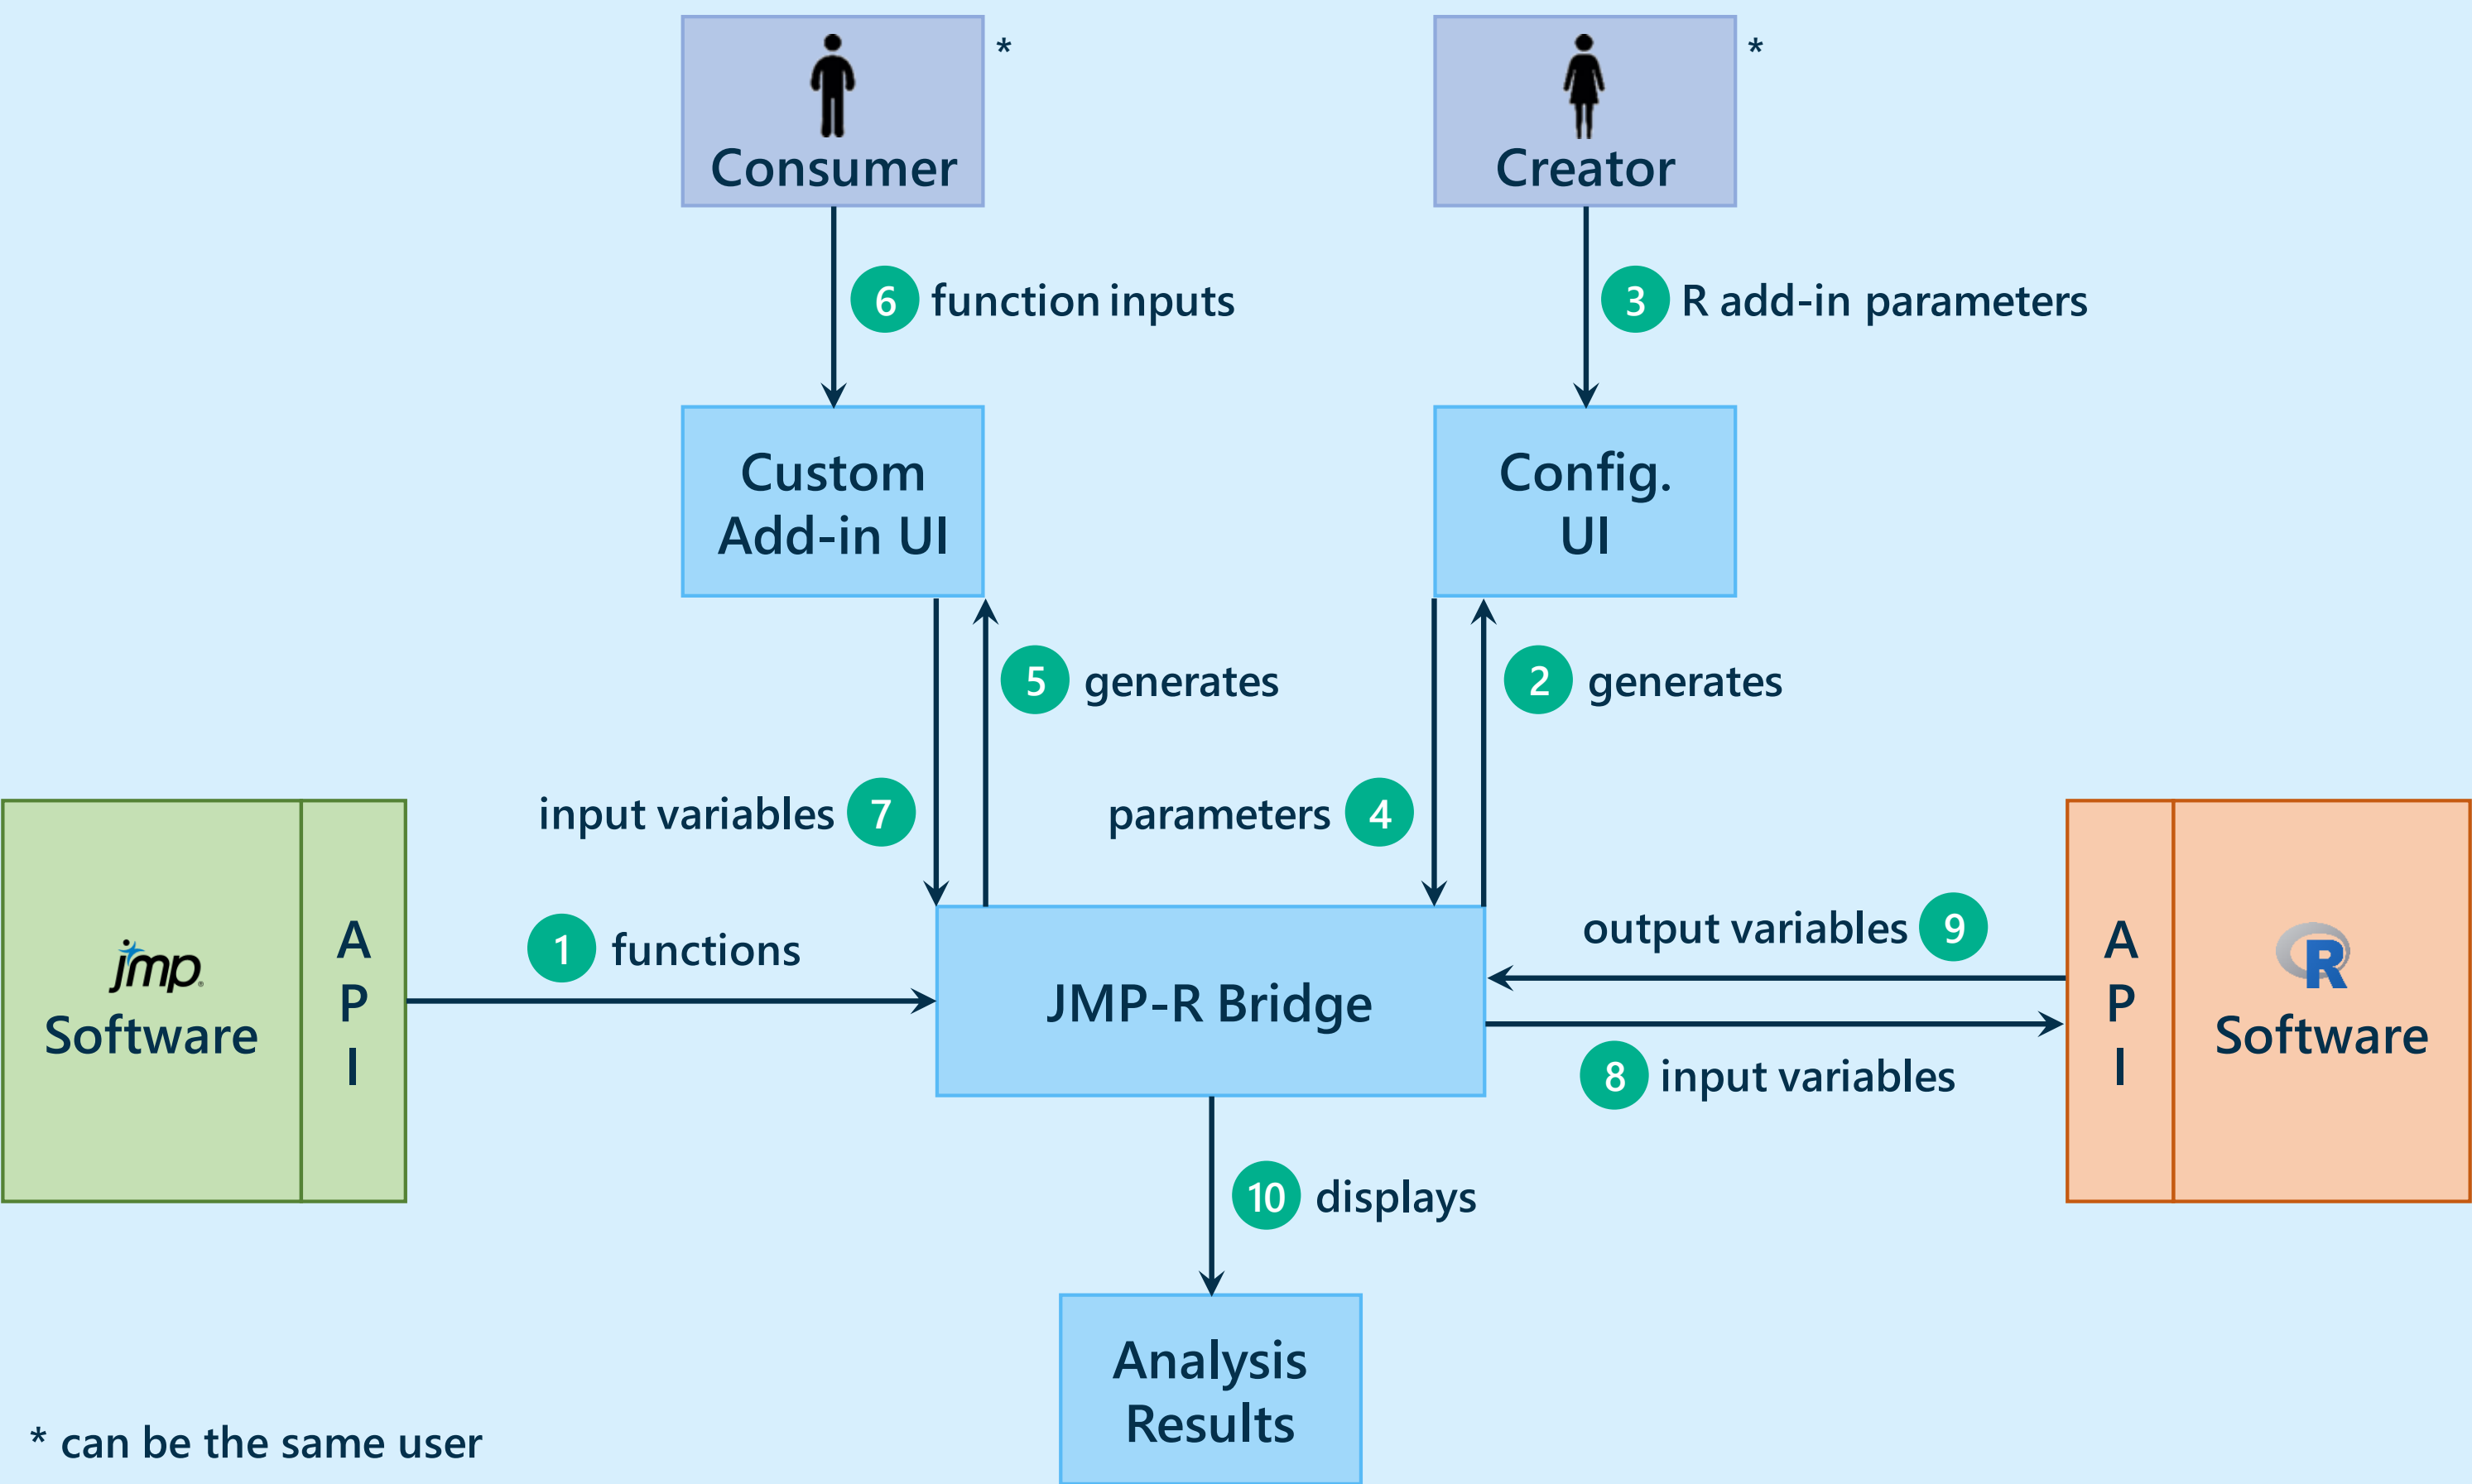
Consumer *

Creator *

6 function inputs

3 R add-in parameters

Custom Add-in UI

Config. UI

5 generates

2 generates

input variables 7

parameters 4

jmp Software

A P I

1 functions

JMP-R Bridge

output variables 9

8 input variables

A P I

R Software

10 displays

Analysis Results

* can be the same user